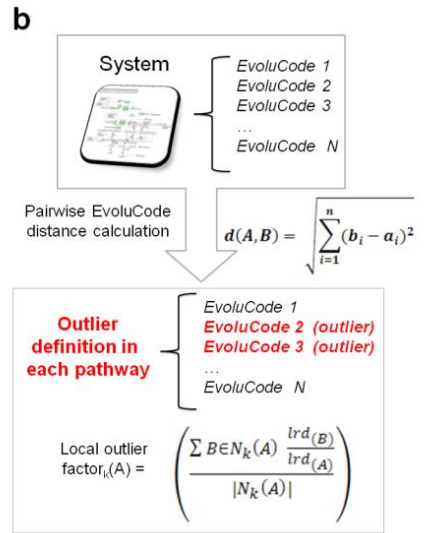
b

System

EvoluCode 1
EvoluCode 2
EvoluCode 3
...
EvoluCode N

Pairwise EvoluCode distance calculation

$d(A,B) = \sqrt{\sum_{i=1}^{n} (b_i - a_i)^2}$

Outlier definition in each pathway

EvoluCode 1
EvoluCode 2 (outlier)
EvoluCode 3 (outlier)
...
EvoluCode N

Local outlier factor$_k$(A) = $\left( \frac{\sum B \in N_k(A) \frac{lrd_{(B)}}{lrd_{(A)}}}{|N_k(A)|} \right)$